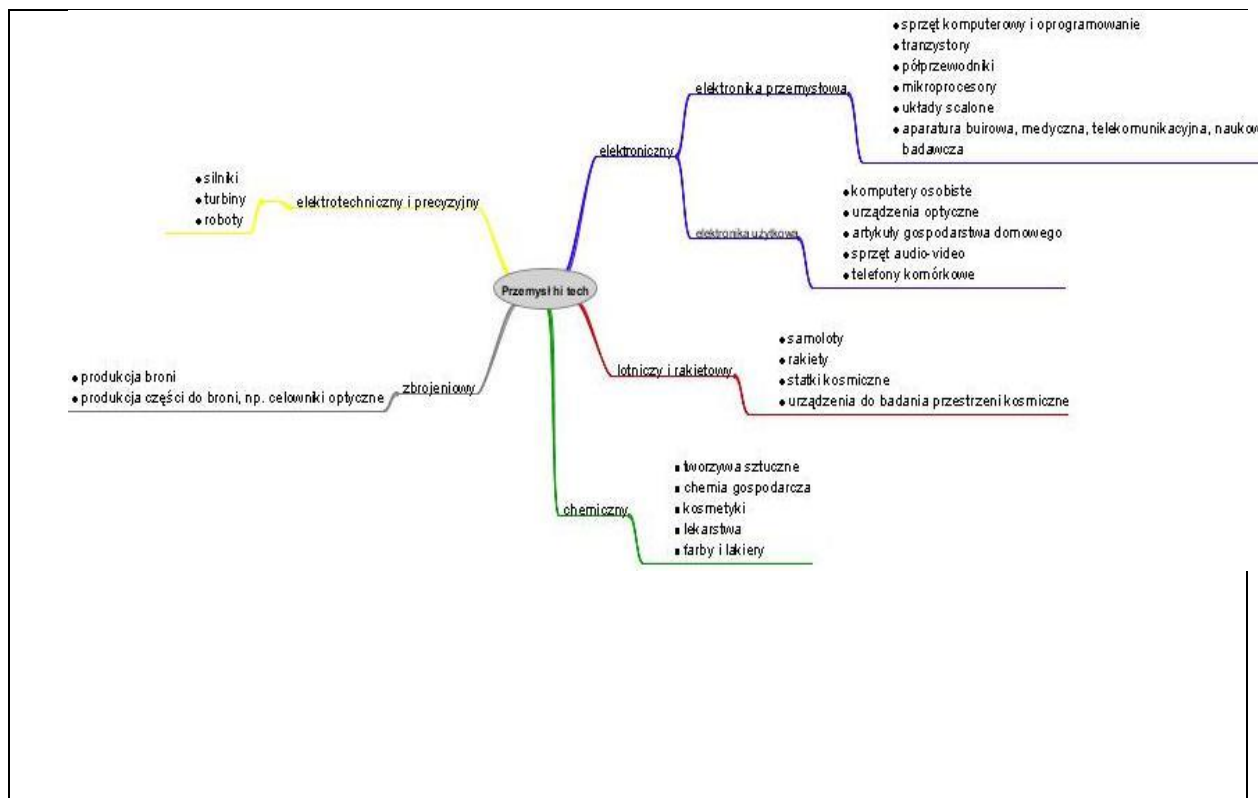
Przemysł hi tech

elektroniczny

elektronika przemysłowa
• sprzęt komputerowy i oprogramowanie
• tranzystory
• półprzewodniki
• mikroprocesory
• układy scalone
• aparatura buirowa, medyczna, telekomunikacyjna, naukow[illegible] badawcza

elektronika użytkowa
• komputery osobiste
• urządzenia optyczne
• artykuły gospodarstwa domowego
• sprzęt audio-video
• telefony komórkowe

elektrotechniczny i precyzyjny
• silniki
• turbiny
• roboty

lotniczy i rakietowy
• samoloty
• rakiety
• statki kosmiczne
• urządzenia do badania przestrzeni kosmiczne

zbrojeniowy
• produkcja broni
• produkcja części do broni, np. celowniki optyczne

chemiczny
• tworzywa sztuczne
• chemia gospodarcza
• kosmetyki
• lekarstwa
• farby i lakiery